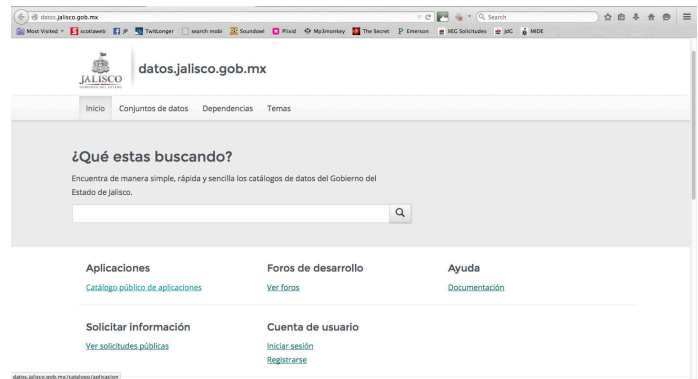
datos.jalisco.gob.mx

Search

Most Visited scotiaweb JP TwitLonger search mobi Soundowl Pixiid Mp3monkey The Secret Emerson IIEG Solicitudes JdG MIDE

JALISCO
GOBIERNO DEL ESTADO

datos.jalisco.gob.mx

Inicio Conjuntos de datos Dependencias Temas

¿Qué estas buscando?

Encuentra de manera simple, rápida y sencilla los catálogos de datos del Gobierno del Estado de Jalisco.

Aplicaciones
Catálogo público de aplicaciones

Foros de desarrollo
Ver foros

Ayuda
Documentación

Solicitar información
Ver solicitudes públicas

Cuenta de usuario
Iniciar sesión
Registrarse

datos.jalisco.gob.mx/catalogo/aplicacion